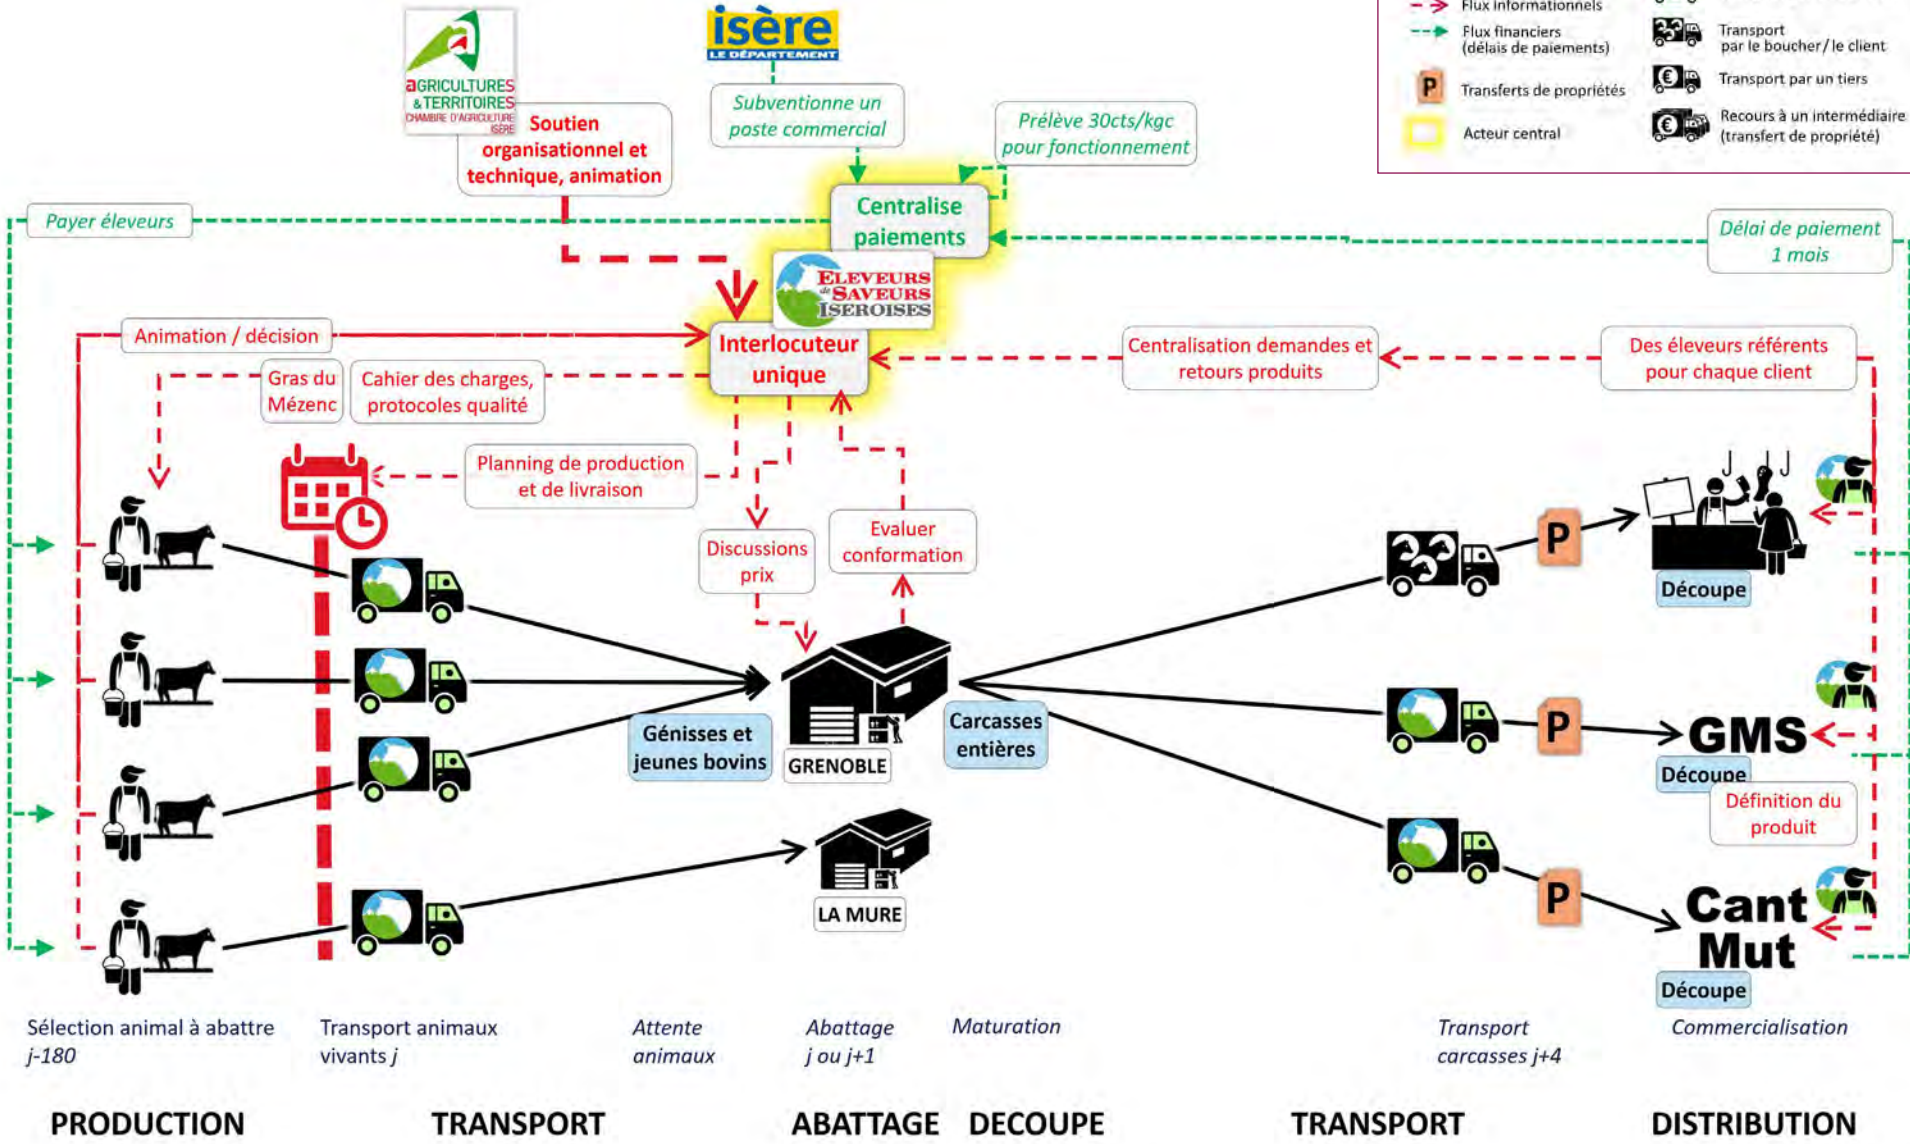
Flux informationnels
Flux financiers (délais de paiements)
Transferts de propriétés
Acteur central
Transport par le boucher/le client
Transport par un tiers
Recours à un intermédiaire (transfert de propriété)

AGRICULTURES & TERRITOIRES CHAMBRE D'AGRICULTURE ISÈRE

isère LE DÉPARTEMENT

Soutien organisationnel et technique, animation

Subventionne un poste commercial

Prélève 30cts/kgc pour fonctionnement

Payer éleveurs

Centralise paiements

Délai de paiement 1 mois

ELEVEURS & SAVEURS ISEROISES

Animation / décision

Interlocuteur unique

Centralisation demandes et retours produits

Des éleveurs référents pour chaque client

Gras du Mézenc

Cahier des charges, protocoles qualité

Planning de production et de livraison

Discussions prix

Evaluer conformation

P

Découpe

Génisses et jeunes bovins

GRENOBLE

Carcasses entières

GMS

Découpe

Définition du produit

LA MURE

Cant Mut

Découpe

Sélection animal à abattre j-180

Transport animaux vivants j

Attente animaux

Abattage j ou j+1

Maturation

Transport carcasses j+4

Commercialisation

PRODUCTION

TRANSPORT

ABATTAGE

DECOUPE

TRANSPORT

DISTRIBUTION